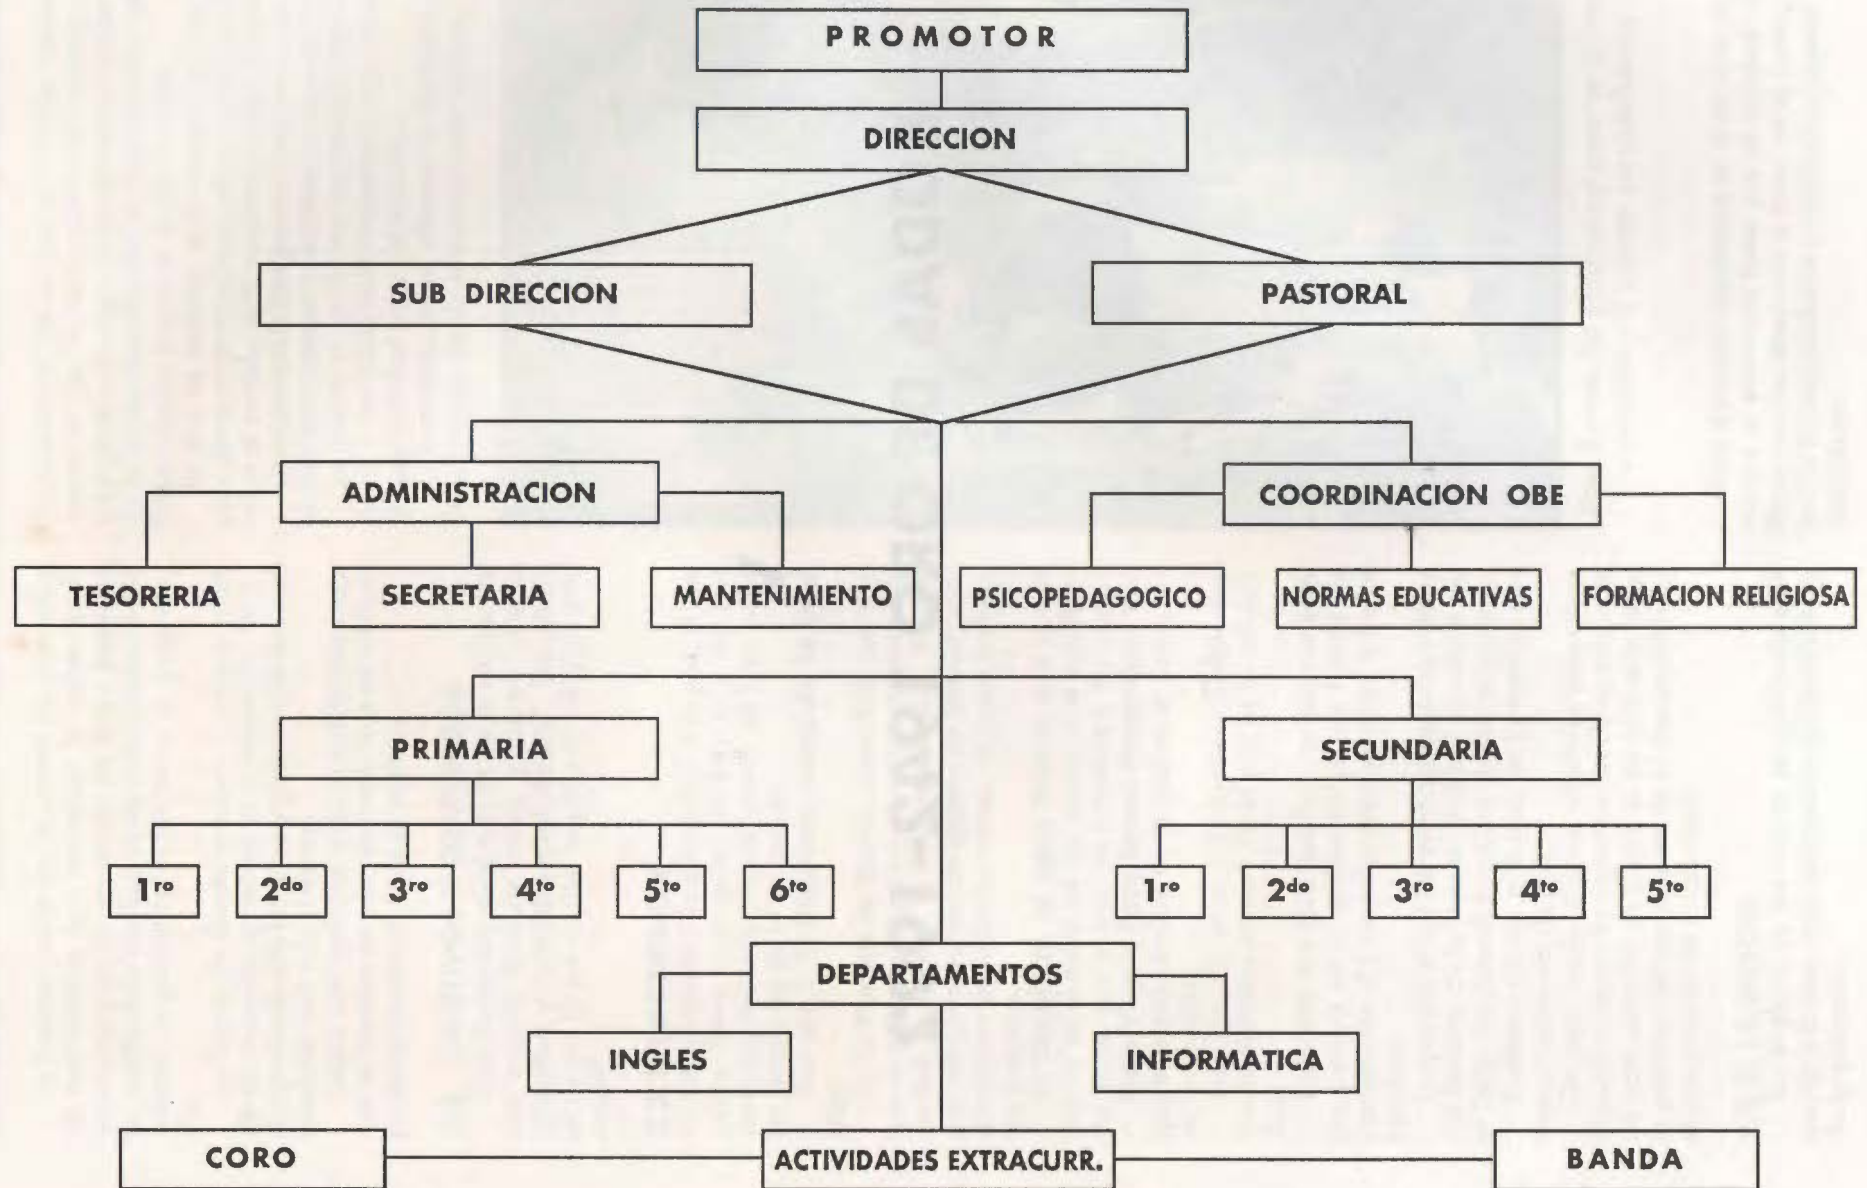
PROMOTOR

DIRECCION

SUB DIRECCION

PASTORAL

ADMINISTRACION

COORDINACION OBE

TESORERIA

SECRETARIA

MANTENIMIENTO

PSICOPEDAGOGICO

NORMAS EDUCATIVAS

FORMACION RELIGIOSA

PRIMARIA

SECUNDARIA

$1^{ro}$ $2^{do}$ $3^{ro}$ $4^{to}$ $5^{to}$ $6^{to}$

$1^{ro}$ $2^{do}$ $3^{ro}$ $4^{to}$ $5^{to}$

DEPARTAMENTOS

INGLES

INFORMATICA

CORO

ACTIVIDADES EXTRACURR.

BANDA